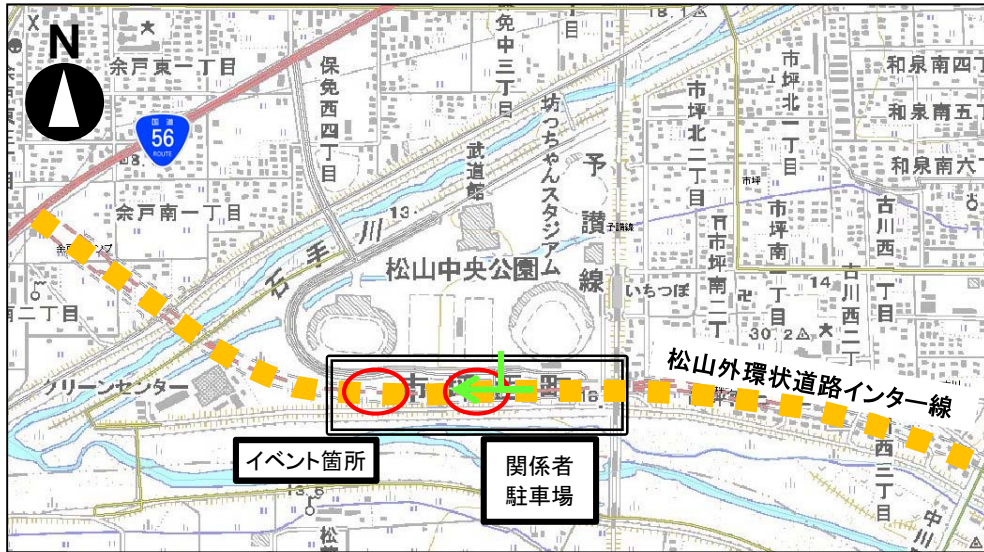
N

余戸東一丁目

保免西四丁目

免中三丁目

56
国道
ROUTE

坊っちゃんスタジアム

武道館

予讃線

市坪北二丁目

市坪北一丁目

和泉南四丁目

和泉南五丁目

和泉南六丁目

余戸南一丁目

石手川

13

市坪

市坪南一丁目

市坪南二丁目

古川西二丁目

古川西三丁目

古川西

松山中央公園

いちつぼ

14

30.2

南二丁目

クリーンセンター

松山外環状道路インター線

イベント箇所

関係者駐車場

西三丁目

13.6

18.1